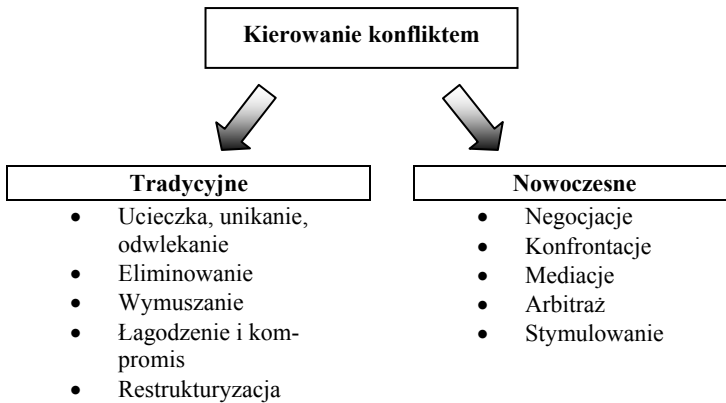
Kierowanie konfliktem

Tradycyjne
- Ucieczka, unikanie, odwlekanie
- Eliminowanie
- Wymuszanie
- Łagodzenie i kompromis
- Restrukturyzacja

Nowoczesne
- Negocjacje
- Konfrontacje
- Mediacje
- Arbitraż
- Stymulowanie